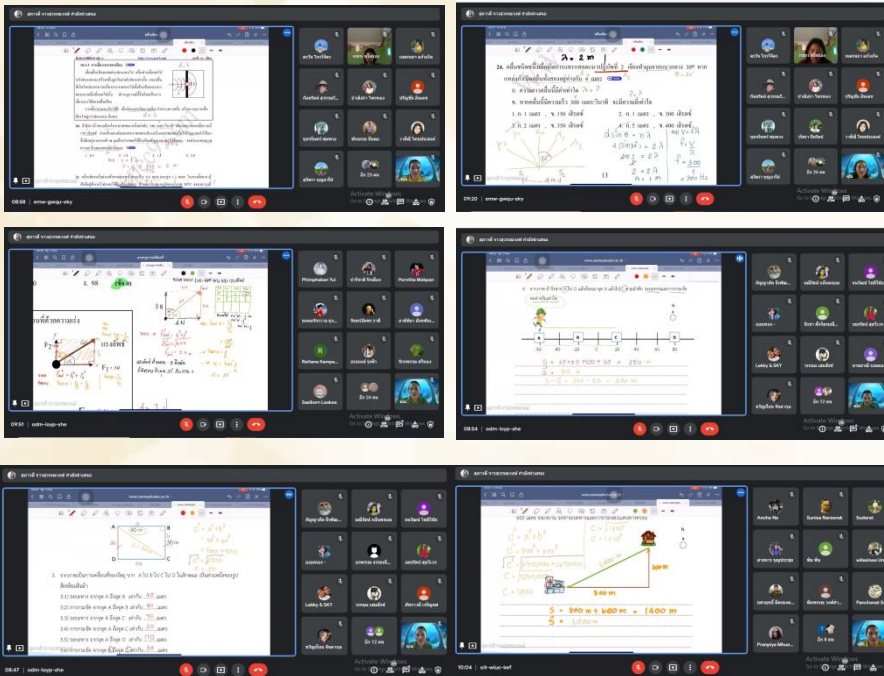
08:58 | emw-gwqu-sky

09:20 | emw-gwqu-sky

24. คลื่นชนิดหนึ่ง ... 2 ... 30° ...
ก. ความยาวคลื่นมีค่าเท่าใด
ข. หากคลื่นนี้มีความเร็ว 300 เมตร/วินาที จะมีความถี่เท่าใด
1. ก. 1 เมตร , ข. 150 เฮิรตซ์
2. ก. 1 เมตร , ข. 300 เฮิรตซ์
3. ก. 2 เมตร , ข. 150 เฮิรตซ์
4. ก. 0.5 เมตร , ข. 400 เฮิรตซ์
$d\sin\theta = n\lambda$
$\lambda = 2$ m
$v = f\lambda$
$f = \frac{300}{2}$
$= 150$ Hz

09:51 | odm-loyp-xhe

4. 98

09:54 | odm-loyp-xhe

08:47 | odm-loyp-xhe

$C^2 = a^2 + b^2$
40 m
30 m

10:04 | oit-wiuc-scf

$C^2 = a^2 + b^2$
$S = 390 m + 600 m = 1800 m$
$S = 1000 m$

Activate Windows